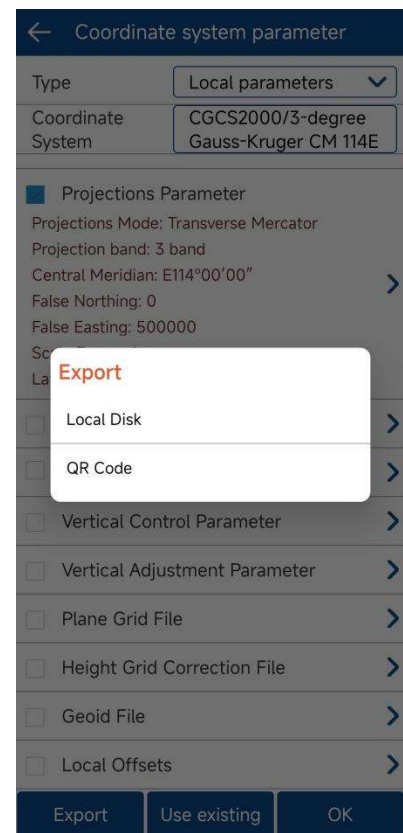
Coordinate system parameter

| Type | Local parameters |
|---|---|
| Coordinate System | CGCS2000/3-degree Gauss-Kruger CM 114E |

Projections Parameter
Projections Mode: Transverse Mercator
Projection band: 3 band
Central Meridian: E114°00'00"
False Northing: 0
False Easting: 500000
Sc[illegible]
La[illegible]

Export
Local Disk
QR Code

Vertical Control Parameter
Vertical Adjustment Parameter
Plane Grid File
Height Grid Correction File
Geoid File
Local Offsets

Export
Use existing
OK